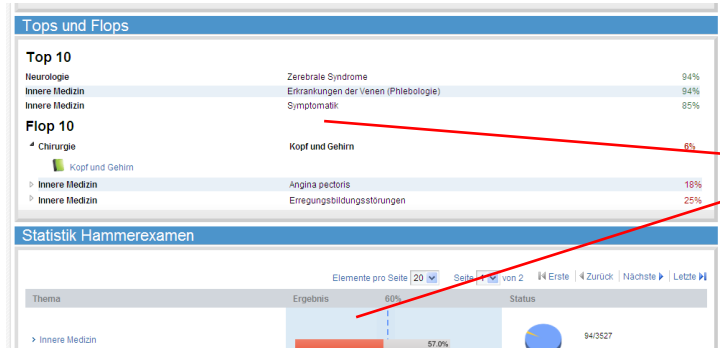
Tops und Flops

Top 10

| | | |
|---|---|---|
| Neurologie | Zerebrale Syndrome | 94% |
| Innere Medizin | Erkrankungen der Venen (Phlebologie) | 94% |
| Innere Medizin | Symptomatik | 85% |

Flop 10

| | | |
|---|---|---|
| Chirurgie | Kopf und Gehirn | 6% |
| Kopf und Gehirn | | |
| Innere Medizin | Angina pectoris | 18% |
| Innere Medizin | Erregungsbildungsstörungen | 25% |

Statistik Hammerexamen

Elemente pro Seite 20 Seite 1 von 2 Erste Zurück Nächste Letzte

| Thema | Ergebnis 60% | Status |
|---|---|---|
| Innere Medizin | 57.0% | 94/3527 |